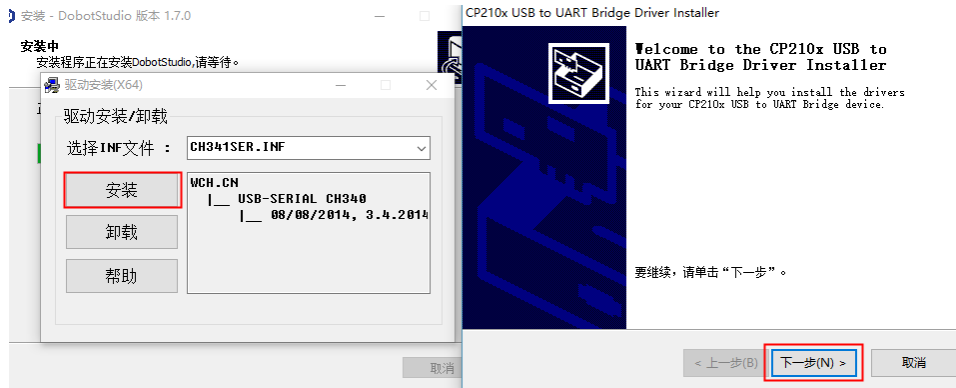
安装 - DobotStudio 版本 1.7.0

安装中
安装程序正在安装DobotStudio,请等待。

驱动安装(X64)

驱动安装/卸载

选择INF文件 : CH341SER.INF

安装

卸载

帮助

WCH.CN
|__ USB-SERIAL CH340
|__ 08/08/2014, 3.4.2014

取消

CP210x USB to UART Bridge Driver Installer

Welcome to the CP210x USB to UART Bridge Driver Installer

This wizard will help you install the drivers for your CP210x USB to UART Bridge device.

要继续，请单击“下一步”。

< 上一步(B)

下一步(N) >

取消